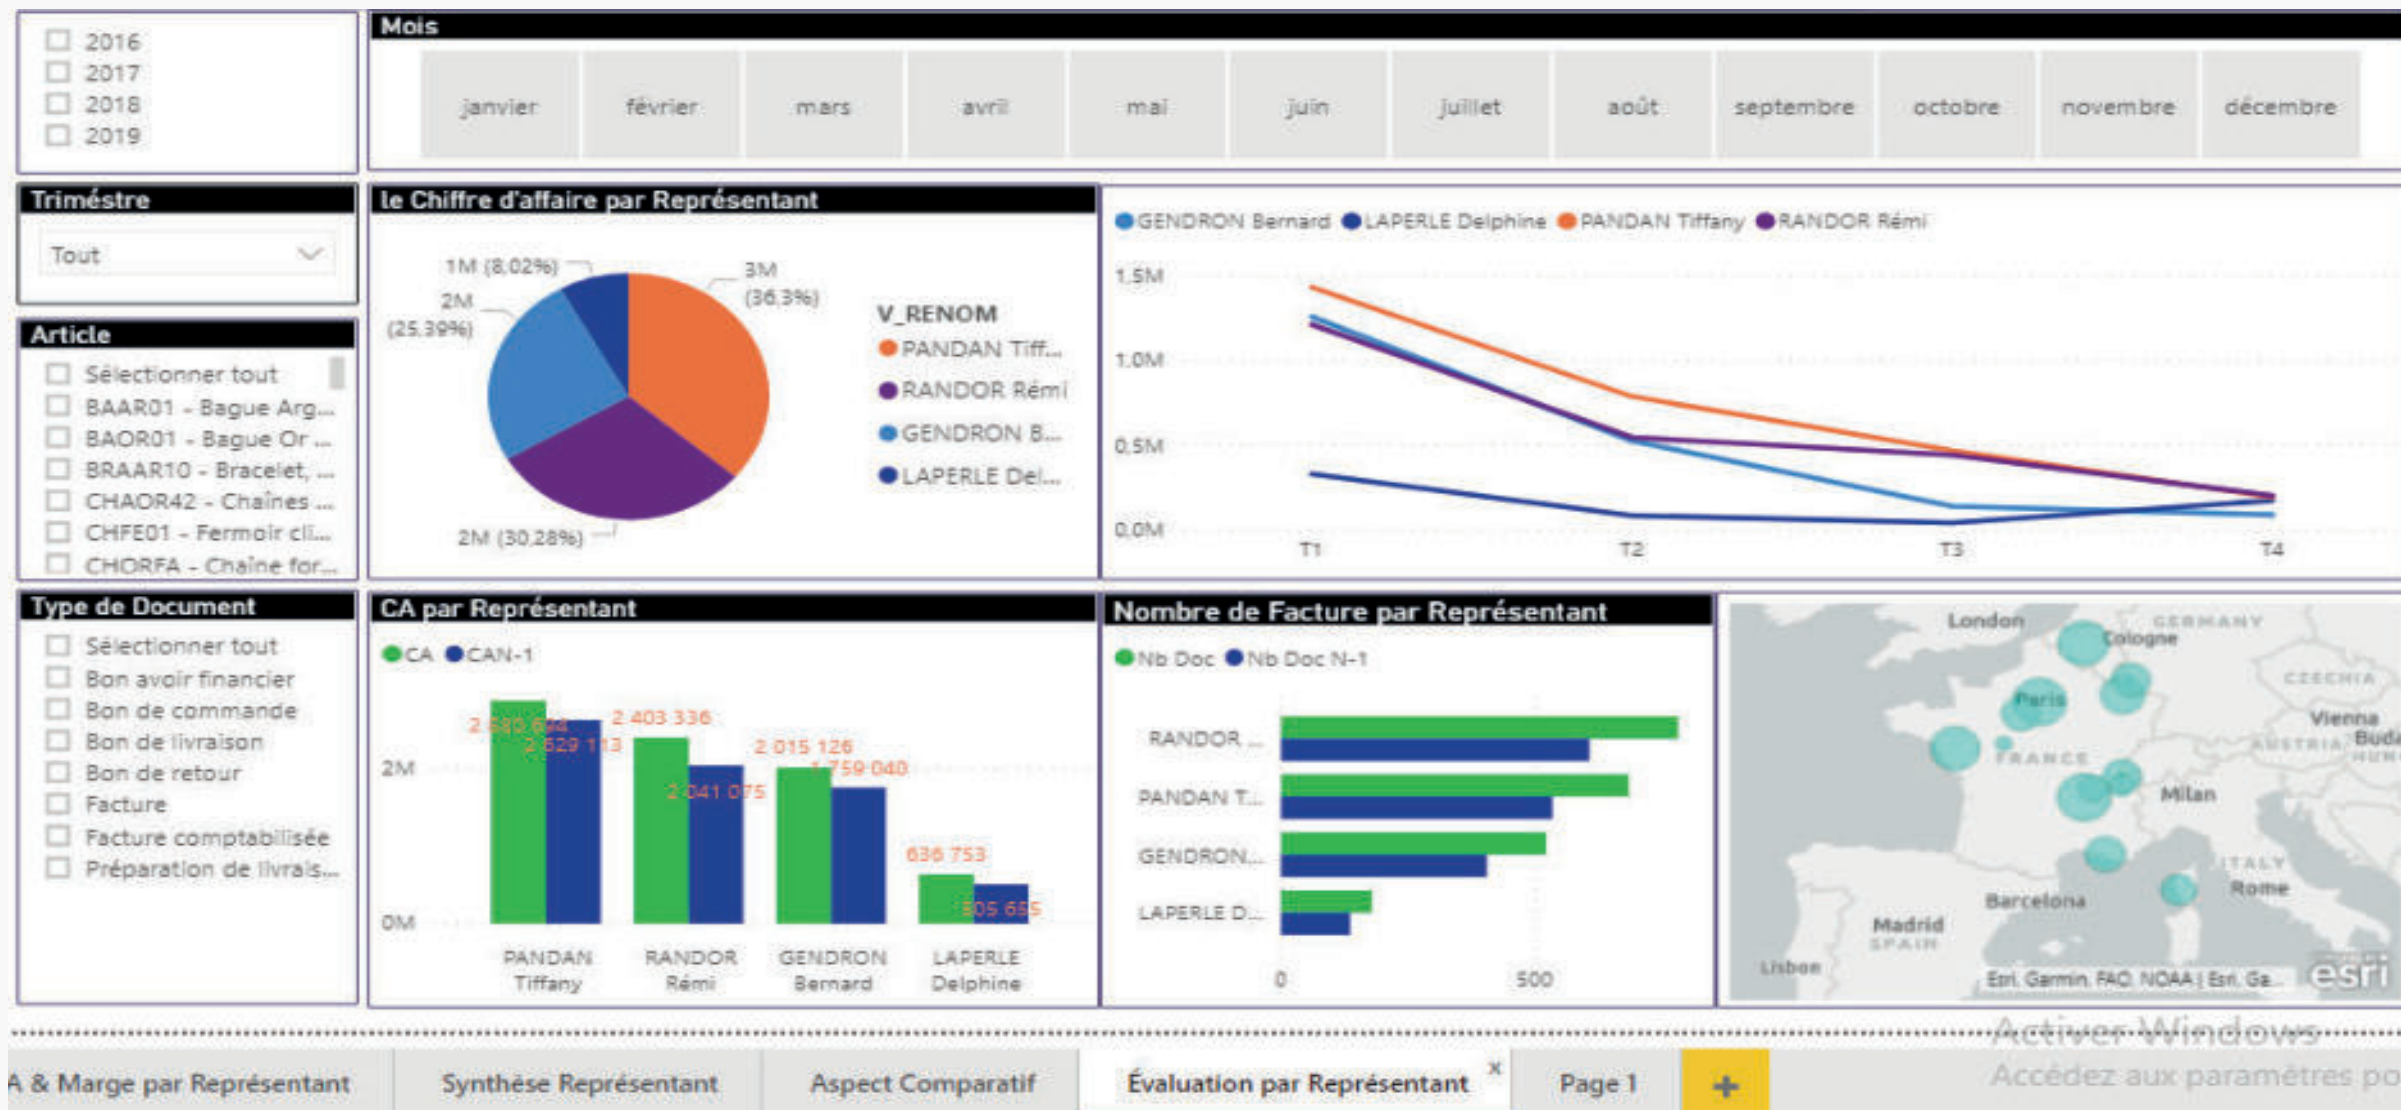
2016
2017
2018
2019

Mois

janvier | février | mars | avril | mai | juin | juillet | août | septembre | octobre | novembre | décembre

Trimèstre

Tout

Article

Sélectionner tout
BAAR01 - Bague Arg...
BAOR01 - Bague Or ...
BRAAR10 - Bracelet, ...
CHAOR42 - Chaînes ...
CHFE01 - Fermoir cli...
CHORFA - Chaîne for...

le Chiffre d'affaire par Représentant

1M (8,02%)
3M (36,3%)
2M (25,39%)
2M (30,28%)

V_RENOM
PANDAN Tiff...
RANDOR Rémi
GENDRON B...
LAPERLE Del...

GENDRON Bernard  LAPERLE Delphine  PANDAN Tiffany  RANDOR Rémi

1.5M
1.0M
0.5M
0.0M
T1 T2 T3 T4

Type de Document

Sélectionner tout
Bon avoir financier
Bon de commande
Bon de livraison
Bon de retour
Facture
Facture comptabilisée
Préparation de livrais...

CA par Représentant

CA  CAN-1

2M
0M

2 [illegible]
2 629 113
2 403 336
2 041 075
2 015 126
1 759 040
636 753
505 655

PANDAN Tiffany
RANDOR Rémi
GENDRON Bernard
LAPERLE Delphine

Nombre de Facture par Représentant

Nb Doc  Nb Doc N-1

RANDOR ...
PANDAN T...
GENDRON...
LAPERLE D...
0
500

London
GERMANY
Cologne
CZECHIA
Paris
Vienna
AUSTRIA
Buda
HUN
FRANCE
Milan
ITALY
Rome
Barcelona
Madrid
SPAIN
Lisbon
Esri, Garmin, FAO, NOAA | Esri, Ga...
esri

Activer Windows
Accédez aux paramètres po

A & Marge par Représentant | Synthèse Représentant | Aspect Comparatif | Évaluation par Représentant × | Page 1 | +